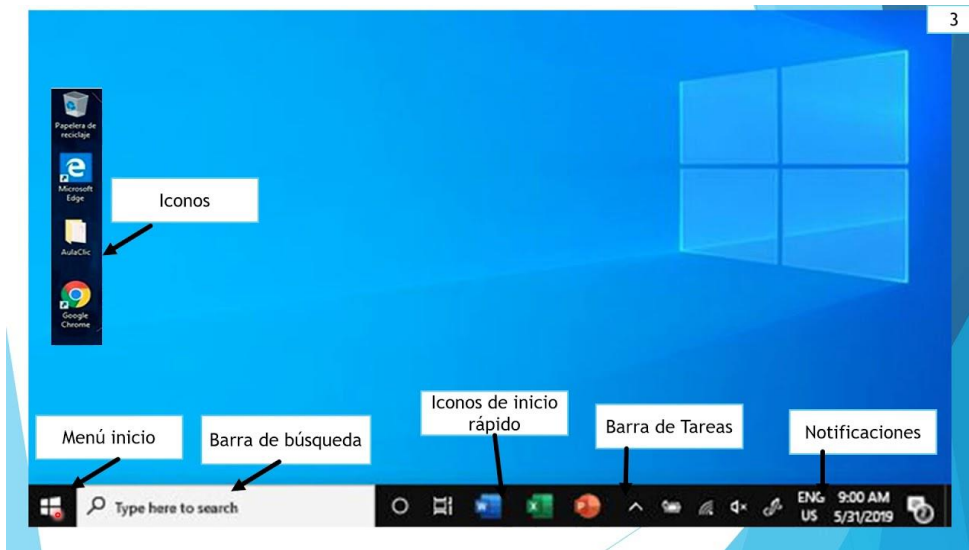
3

Papelera de reciclaje

Microsoft Edge

AulaClic

Google Chrome

Iconos

Menú inicio

Barra de búsqueda

Iconos de inicio rápido

Barra de Tareas

Notificaciones

Type here to search

ENG US

9:00 AM 5/31/2019